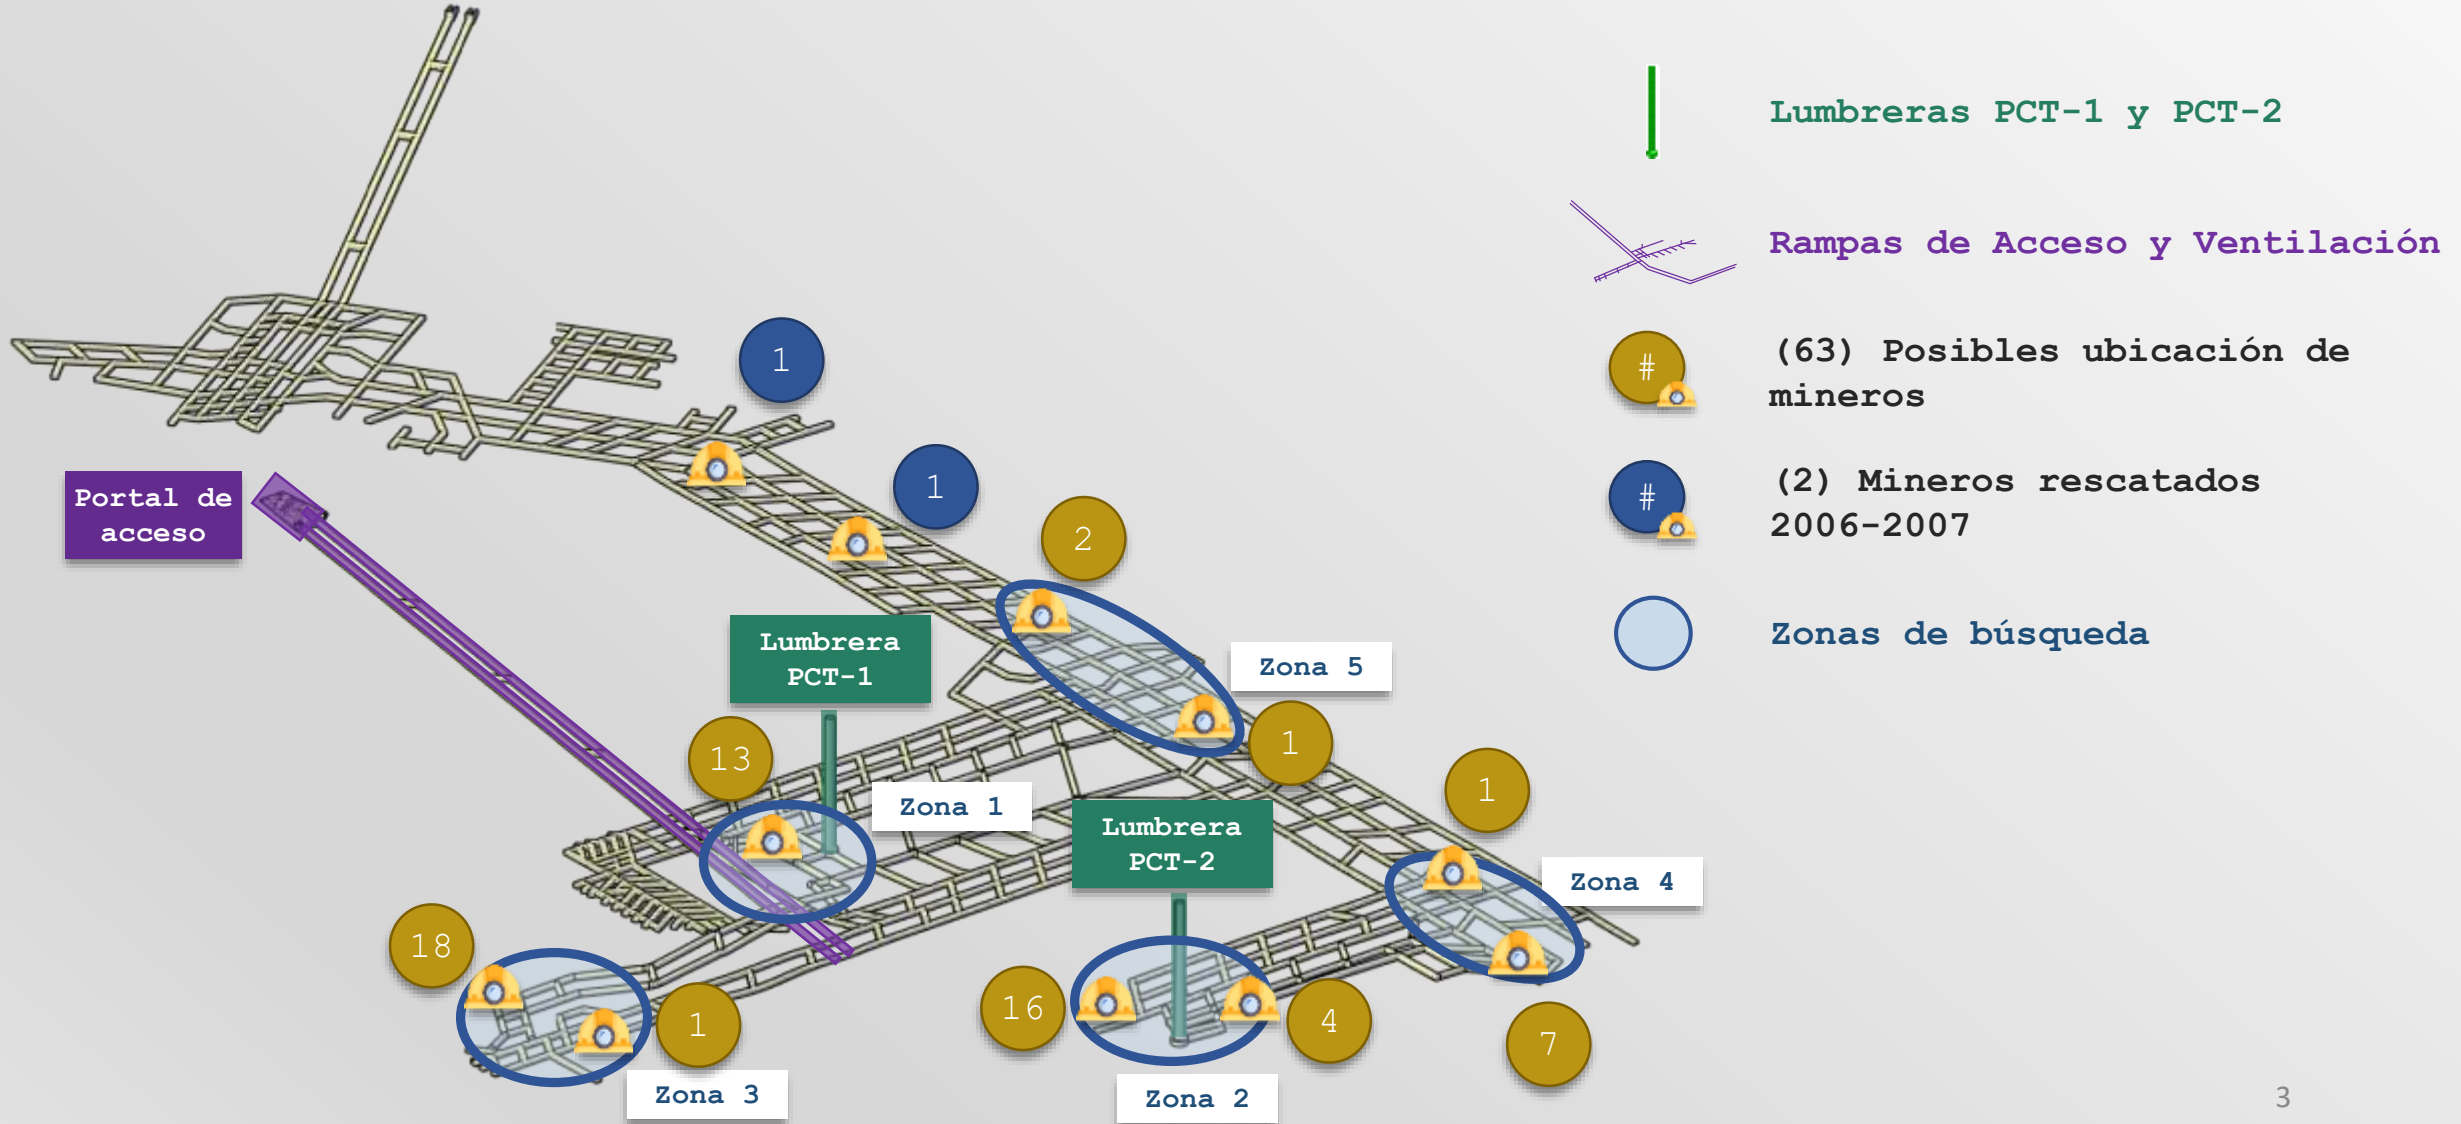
Lumbreras PCT-1 y PCT-2

Rampas de Acceso y Ventilación

#

(63) Posibles ubicación de mineros

#

(2) Mineros rescatados 2006-2007

Zonas de búsqueda

1

1

2

Portal de acceso

Lumbrera PCT-1

Zona 5

13

1

Zona 1

Lumbrera PCT-2

1

Zona 4

18

1

16

4

7

Zona 3

Zona 2

3